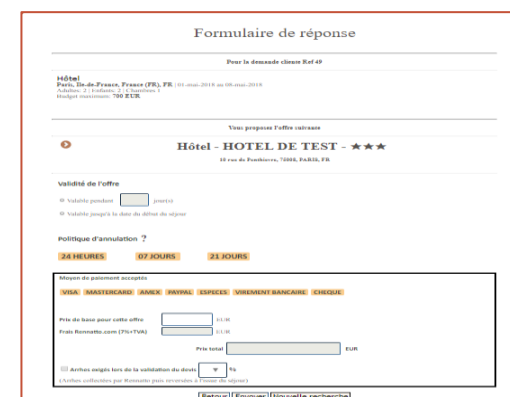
Formulaire de réponse

Pour la demande close Ref 49

Hôtel
Paris, Ile-de-France, France (FR), FR | 01-mai-2018 au 08-mai-2018
Adultes: 2 / Enfants: 2 / Chambres 1
Budget maximum: 700 EUR

Vous proposez l'offre suivante

Hôtel - HOTEL DE TEST - ★★★
10 rue de Penthievre, 75008, PARIS, FR

Validité de l'offre

Validité pendant [ ] jour(s)

Validité jusqu'à la date du début du séjour

Politique d'annulation ?

24 HEURES 07 JOURS 21 JOURS

Moyen de paiement acceptés

VISA MASTERCARD AMEX PAYPAL ESPECES VIREMENT BANCAIRE CHEQUE

Prix de base pour cette offre [ ] EUR

Frais Rennatto.com (7%+TVA) [ ] EUR

Prix total [ ] EUR

Arrhes exigés lors de la validation du devis [ ▾ ] %

(Arrhes collectées par Rennatto puis reversées à l'issue du séjour)

Retour Envoyer Nouvelle recherche